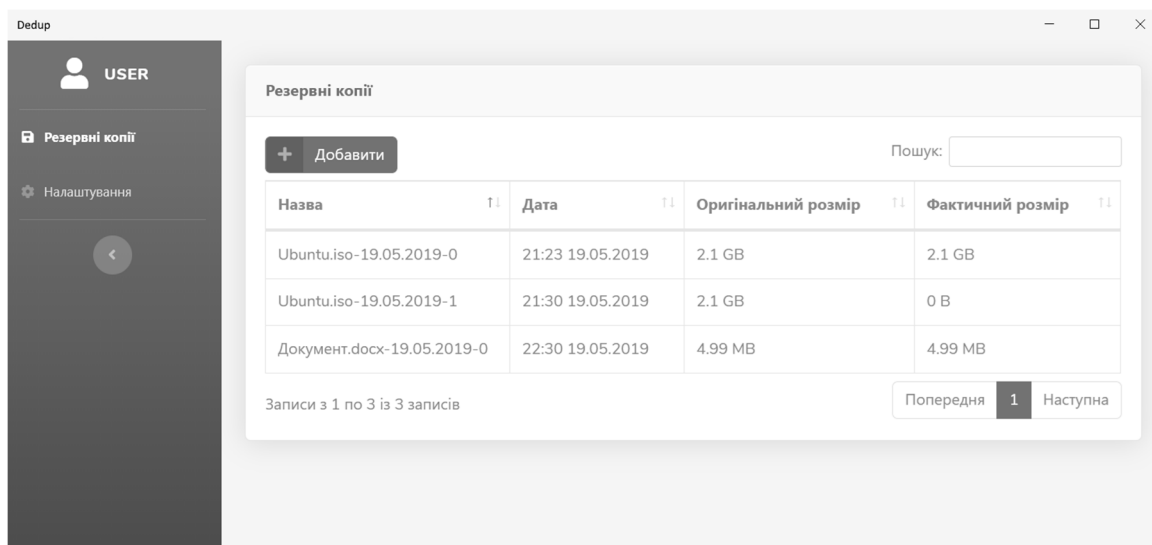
Dedup

USER

Резервні копії

Налаштування

Резервні копії

Добавити

Пошук:

| Назва | Дата | Оригінальний розмір | Фактичний розмір |
|---|---|---|---|
| Ubuntu.iso-19.05.2019-0 | 21:23 19.05.2019 | 2.1 GB | 2.1 GB |
| Ubuntu.iso-19.05.2019-1 | 21:30 19.05.2019 | 2.1 GB | 0 B |
| Документ.docx-19.05.2019-0 | 22:30 19.05.2019 | 4.99 MB | 4.99 MB |

Записи з 1 по 3 із 3 записів

Попередня 1 Наступна